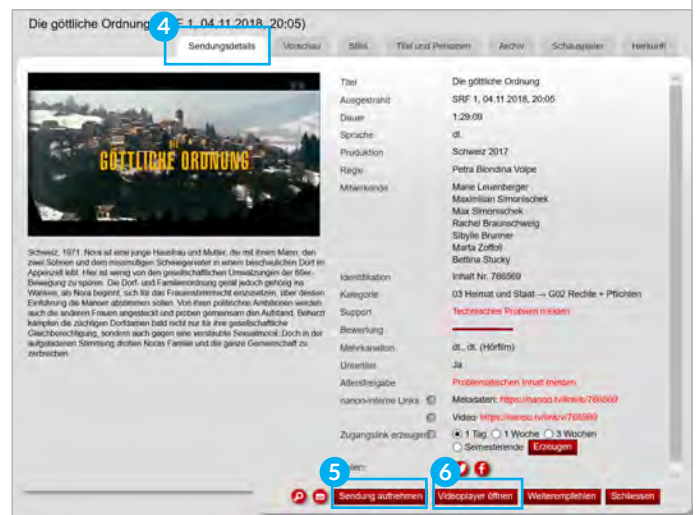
Die göttliche Ordnung (SRF 1, 04.11.2018, 20:05)

4

Sendungsdetails | Vorschau | Stills | Titel und Personen | Archiv | Schauspieler | Herkunft

DIE GÖTTLICHE ORDNUNG

Schweiz, 1971. Nora ist eine junge Hausfrau und Mutter, die mit ihrem Mann, den zwei Söhnen und dem missmutigen Schwiegervater in einem beschaulichen Dorf im Appenzell lebt. Hier ist wenig von den gesellschaftlichen Umwälzungen der 68er-Bewegung zu spüren. Die Dorf- und Familienordnung gerät jedoch gehörig ins Wanken, als Nora beginnt, sich für das Frauenstimmrecht einzusetzen, über dessen Einführung die Männer abstimmen sollen. Von ihren politischen Ambitionen werden auch die anderen Frauen angesteckt und proben gemeinsam den Aufstand. Beherzt kämpfen die züchtigen Dorfdamen bald nicht nur für ihre gesellschaftliche Gleichberechtigung, sondern auch gegen eine verstaubte Sexualmoral. Doch in der aufgeladenen Stimmung drohen Noras Familie und die ganze Gemeinschaft zu zerbrechen.

| | |
|---|---|
| Titel | Die göttliche Ordnung |
| Ausgestrahlt | SRF 1, 04.11.2018, 20:05 |
| Dauer | 1:29:09 |
| Sprache | dt. |
| Produktion | Schweiz 2017 |
| Regie | Petra Biondina Volpe |
| Mitwirkende | Marie Leuenberger, Maximilian Simonischek, Max Simonischek, Rachel Braunschweig, Sibylle Brunner, Marta Zoffoli, Bettina Stucky |
| Identifikation | Inhalt Nr. 766569 |
| Kategorie | 03 Heimat und Staat → G02 Rechte + Pflichten |
| Support | Technisches Problem melden |
| Bewertung | |
| Mehrkanalton | dt., dt. (Hörfilm) |
| Untertitel | Ja |
| Altersfreigabe | Problematischen Inhalt melden |
| nanoo-interne Links | Metadaten: https://nanoo.tv/link/c/766569 |
| | Video: https://nanoo.tv/link/v/766569 |
| Zugangslink erzeugen | 1 Tag, 1 Woche, 3 Wochen, Semesterende, Erzeugen |

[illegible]ilen:

5 Sendung aufnehmen
6 Videoplayer öffnen
Weiterempfehlen
Schliessen